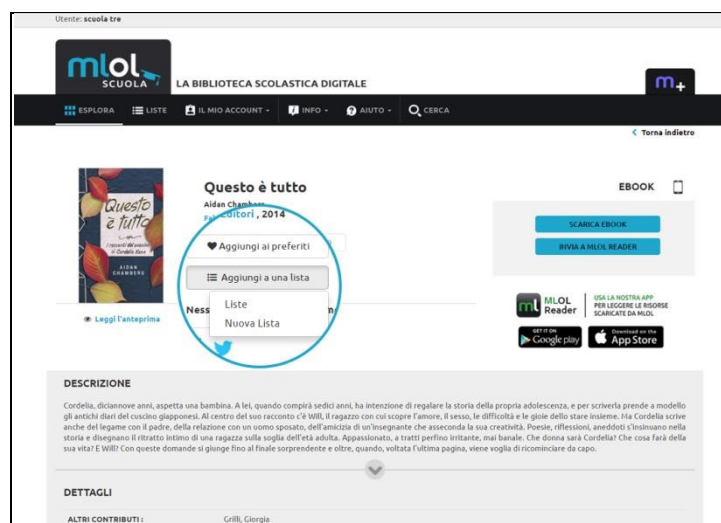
Utente: scuola tre

mlol SCUOLA

LA BIBLIOTECA SCOLASTICA DIGITALE

m+

ESPLORA LISTE IL MIO ACCOUNT INFO AIUTO CERCA

Torna indietro

Questo è tutto
I racconti del cuscino di Cordelia Kenn
AIDAN CHAMBERS

Leggi l'anteprima

Questo è tutto

Aidan Chambers
Fa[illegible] editori, 2014

Aggiungi ai preferiti

Aggiungi a una lista

Liste
Nuova Lista

Ness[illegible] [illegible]n

EBOOK

SCARICA EBOOK

INVIA A MLOL READER

MLOL Reader

USA LA NOSTRA APP PER LEGGERE LE RISORSE SCARICATE DA MLOL

GET IT ON Google play

Download on the App Store

DESCRIZIONE

Cordelia, diciannove anni, aspetta una bambina. A lei, quando compirà sedici anni, ha intenzione di regalare la storia della propria adolescenza, e per scriverla prende a modello gli antichi diari del cuscino giapponesi. Al centro del suo racconto c'è Will, il ragazzo con cui scopre l'amore, il sesso, le difficoltà e le gioie dello stare insieme. Ma Cordelia scrive anche del legame con il padre, della relazione con un uomo sposato, dell'amicizia di un'insegnante che asseconda la sua creatività. Poesie, riflessioni, aneddoti s'insinuano nella storia e disegnano il ritratto intimo di una ragazza sulla soglia dell'età adulta. Appassionato, a tratti perfino irritante, mai banale. Che donna sarà Cordelia? Che cosa farà della sua vita? E Will? Con queste domande si giunge fino al finale sorprendente e oltre, quando, voltata l'ultima pagina, viene voglia di ricominciare da capo.

DETTAGLI

ALTRI CONTRIBUTI : Grilli, Giorgia